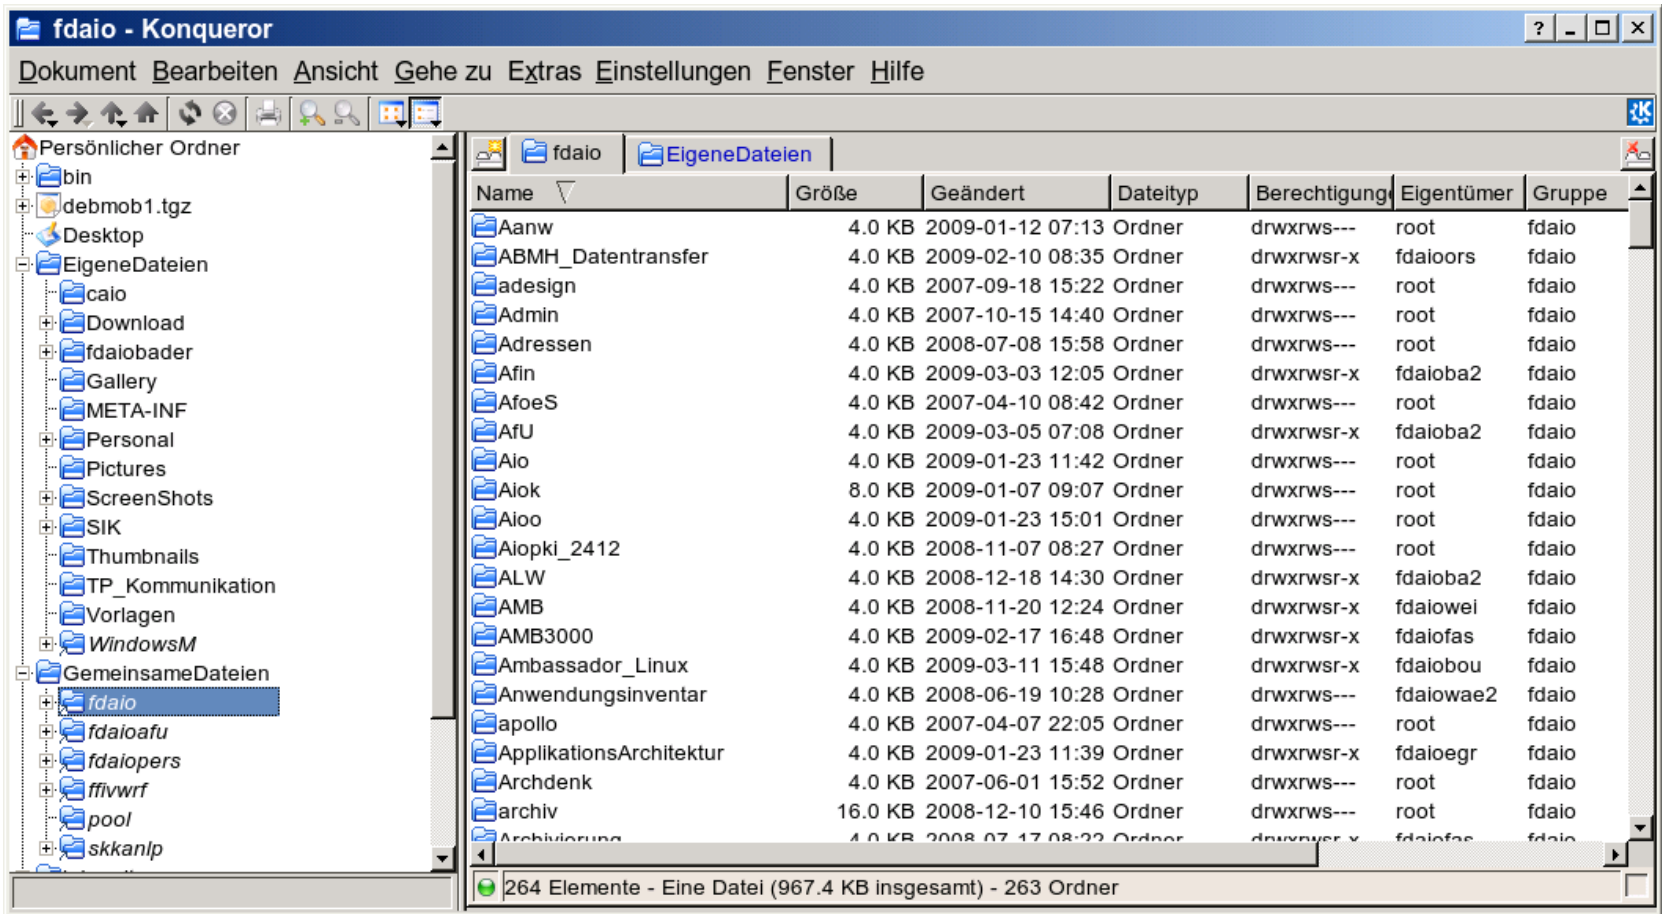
fdaio - Konqueror

Dokument Bearbeiten Ansicht Gehe zu Extras Einstellungen Fenster Hilfe

Persönlicher Ordner
bin
debmob1.tgz
Desktop
EigeneDateien
caio
Download
fdaiobader
Gallery
META-INF
Personal
Pictures
ScreenShots
SIK
Thumbnails
TP_Kommunikation
Vorlagen
WindowsM
GemeinsameDateien
fdaio
fdaioafu
fdaiopers
ffivwrf
pool
skkanlp

fdaio EigeneDateien

| Name | Größe | Geändert | Dateityp | Berechtigung | Eigentümer | Gruppe |
|---|---|---|---|---|---|---|
| Aanw | 4.0 KB | 2009-01-12 07:13 | Ordner | drwxrws--- | root | fdaio |
| ABMH_Datentransfer | 4.0 KB | 2009-02-10 08:35 | Ordner | drwxrwsr-x | fdaioors | fdaio |
| adesign | 4.0 KB | 2007-09-18 15:22 | Ordner | drwxrws--- | root | fdaio |
| Admin | 4.0 KB | 2007-10-15 14:40 | Ordner | drwxrws--- | root | fdaio |
| Adressen | 4.0 KB | 2008-07-08 15:58 | Ordner | drwxrws--- | root | fdaio |
| Afin | 4.0 KB | 2009-03-03 12:05 | Ordner | drwxrwsr-x | fdaioba2 | fdaio |
| AfoeS | 4.0 KB | 2007-04-10 08:42 | Ordner | drwxrws--- | root | fdaio |
| AfU | 4.0 KB | 2009-03-05 07:08 | Ordner | drwxrwsr-x | fdaioba2 | fdaio |
| Aio | 4.0 KB | 2009-01-23 11:42 | Ordner | drwxrws--- | root | fdaio |
| Aiok | 8.0 KB | 2009-01-07 09:07 | Ordner | drwxrws--- | root | fdaio |
| Aioo | 4.0 KB | 2009-01-23 15:01 | Ordner | drwxrws--- | root | fdaio |
| Aiopki_2412 | 4.0 KB | 2008-11-07 08:27 | Ordner | drwxrws--- | root | fdaio |
| ALW | 4.0 KB | 2008-12-18 14:30 | Ordner | drwxrwsr-x | fdaioba2 | fdaio |
| AMB | 4.0 KB | 2008-11-20 12:24 | Ordner | drwxrwsr-x | fdaiowei | fdaio |
| AMB3000 | 4.0 KB | 2009-02-17 16:48 | Ordner | drwxrwsr-x | fdaiofas | fdaio |
| Ambassador_Linux | 4.0 KB | 2009-03-11 15:48 | Ordner | drwxrwsr-x | fdaiobou | fdaio |
| Anwendungsinventar | 4.0 KB | 2008-06-19 10:28 | Ordner | drwxrws--- | fdaiowae2 | fdaio |
| apollo | 4.0 KB | 2007-04-07 22:05 | Ordner | drwxrws--- | root | fdaio |
| ApplikationsArchitektur | 4.0 KB | 2009-01-23 11:39 | Ordner | drwxrwsr-x | fdaioegr | fdaio |
| Archdenk | 4.0 KB | 2007-06-01 15:52 | Ordner | drwxrws--- | root | fdaio |
| archiv | 16.0 KB | 2008-12-10 15:46 | Ordner | drwxrws--- | root | fdaio |
| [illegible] | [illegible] | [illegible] | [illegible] | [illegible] | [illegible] | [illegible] |

264 Elemente - Eine Datei (967.4 KB insgesamt) - 263 Ordner